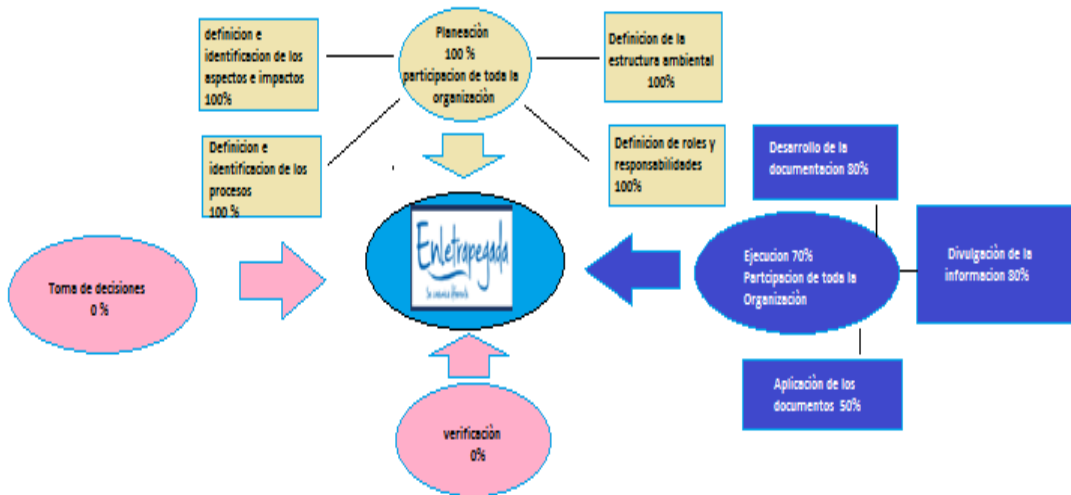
definicion e identificacion de los aspectos e impactos 100%

Planeaciòn 100 % participacion de toda la organizaciòn

Definicion de la estructura ambiental 100%

Definicion e identificacion de los procesos 100 %

Definicion de roles y responsabilidades 100%

Desarrollo de la documentacion 80%

Enletrapegada

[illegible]

Toma de decisiones 0 %

Ejecucion 70% Partcipacion de toda la Organizaciòn

Divulgaciòn de la informacion 80%

Aplicaciòn de los documentos 50%

verificaciòn 0%